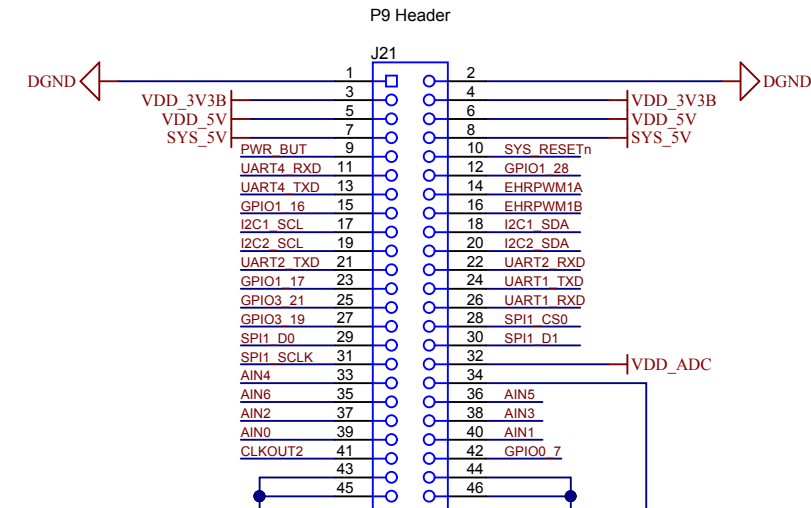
P9 Header

J21

DGND 1 2 DGND
VDD_3V3B 3 4 VDD_3V3B
VDD_5V 5 6 VDD_5V
SYS_5V 7 8 SYS_5V
PWR_BUT 9 10 SYS_RESETn
UART4_RXD 11 12 GPIO1_28
UART4_TXD 13 14 EHRPWM1A
GPIO1_16 15 16 EHRPWM1B
I2C1_SCL 17 18 I2C1_SDA
I2C2_SCL 19 20 I2C2_SDA
UART2_TXD 21 22 UART2_RXD
GPIO1_17 23 24 UART1_TXD
GPIO3_21 25 26 UART1_RXD
GPIO3_19 27 28 SPI1_CS0
SPI1_D0 29 30 SPI1_D1
SPI1_SCLK 31 32 VDD_ADC
AIN4 33 34
AIN6 35 36 AIN5
AIN2 37 38 AIN3
AIN0 39 40 AIN1
CLKOUT2 41 42 GPIO0_7
43 44
45 46